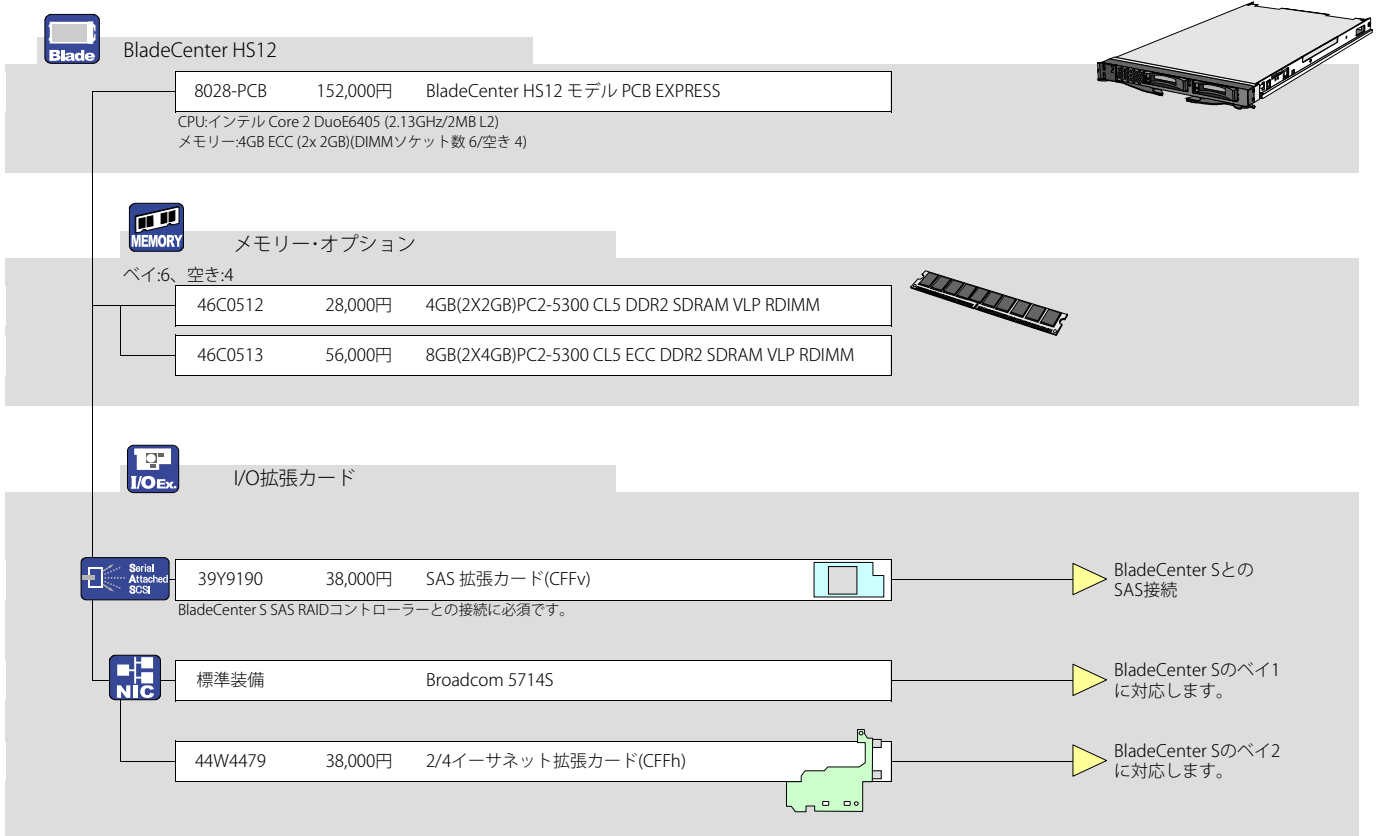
Blade

BladeCenter HS12

| 8028-PCB | 152,000円 | BladeCenter HS12 モデル PCB EXPRESS |
|---|---|---|

CPU:インテル Core 2 DuoE6405 (2.13GHz/2MB L2)
メモリー:4GB ECC (2x 2GB)(DIMMソケット数 6/空き 4)

MEMORY

メモリー・オプション

ベイ:6、空き:4

| 46C0512 | 28,000円 | 4GB(2X2GB)PC2-5300 CL5 DDR2 SDRAM VLP RDIMM |
|---|---|---|
| 46C0513 | 56,000円 | 8GB(2X4GB)PC2-5300 CL5 ECC DDR2 SDRAM VLP RDIMM |

I/O Ex.

I/O拡張カード

Serial Attached SCSI

| 39Y9190 | 38,000円 | SAS 拡張カード(CFFv) |
|---|---|---|

BladeCenter S SAS RAIDコントローラーとの接続に必須です。

BladeCenter Sとの SAS接続

NIC

| 標準装備 | | Broadcom 5714S |
|---|---|---|

BladeCenter Sのベイ1 に対応します。

| 44W4479 | 38,000円 | 2/4イーサネット拡張カード(CFFh) |
|---|---|---|

BladeCenter Sのベイ2 に対応します。